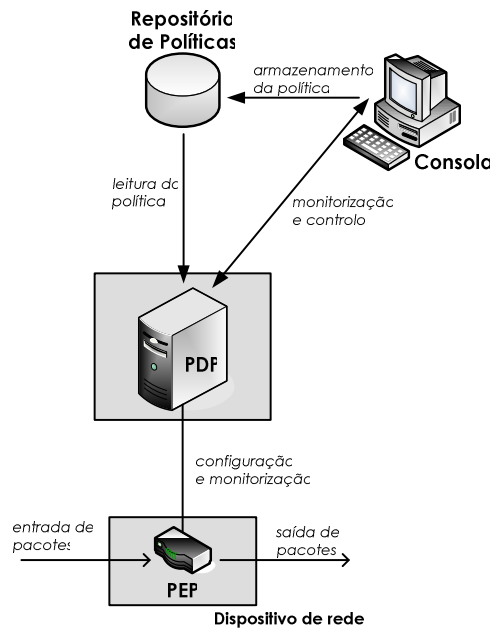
Repositório de Políticas

armazenamento da política

Consola

leitura da política

monitorização e controlo

PDF

configuração e monitorização

entrada de pacotes

saída de pacotes

PEP

Dispositivo de rede